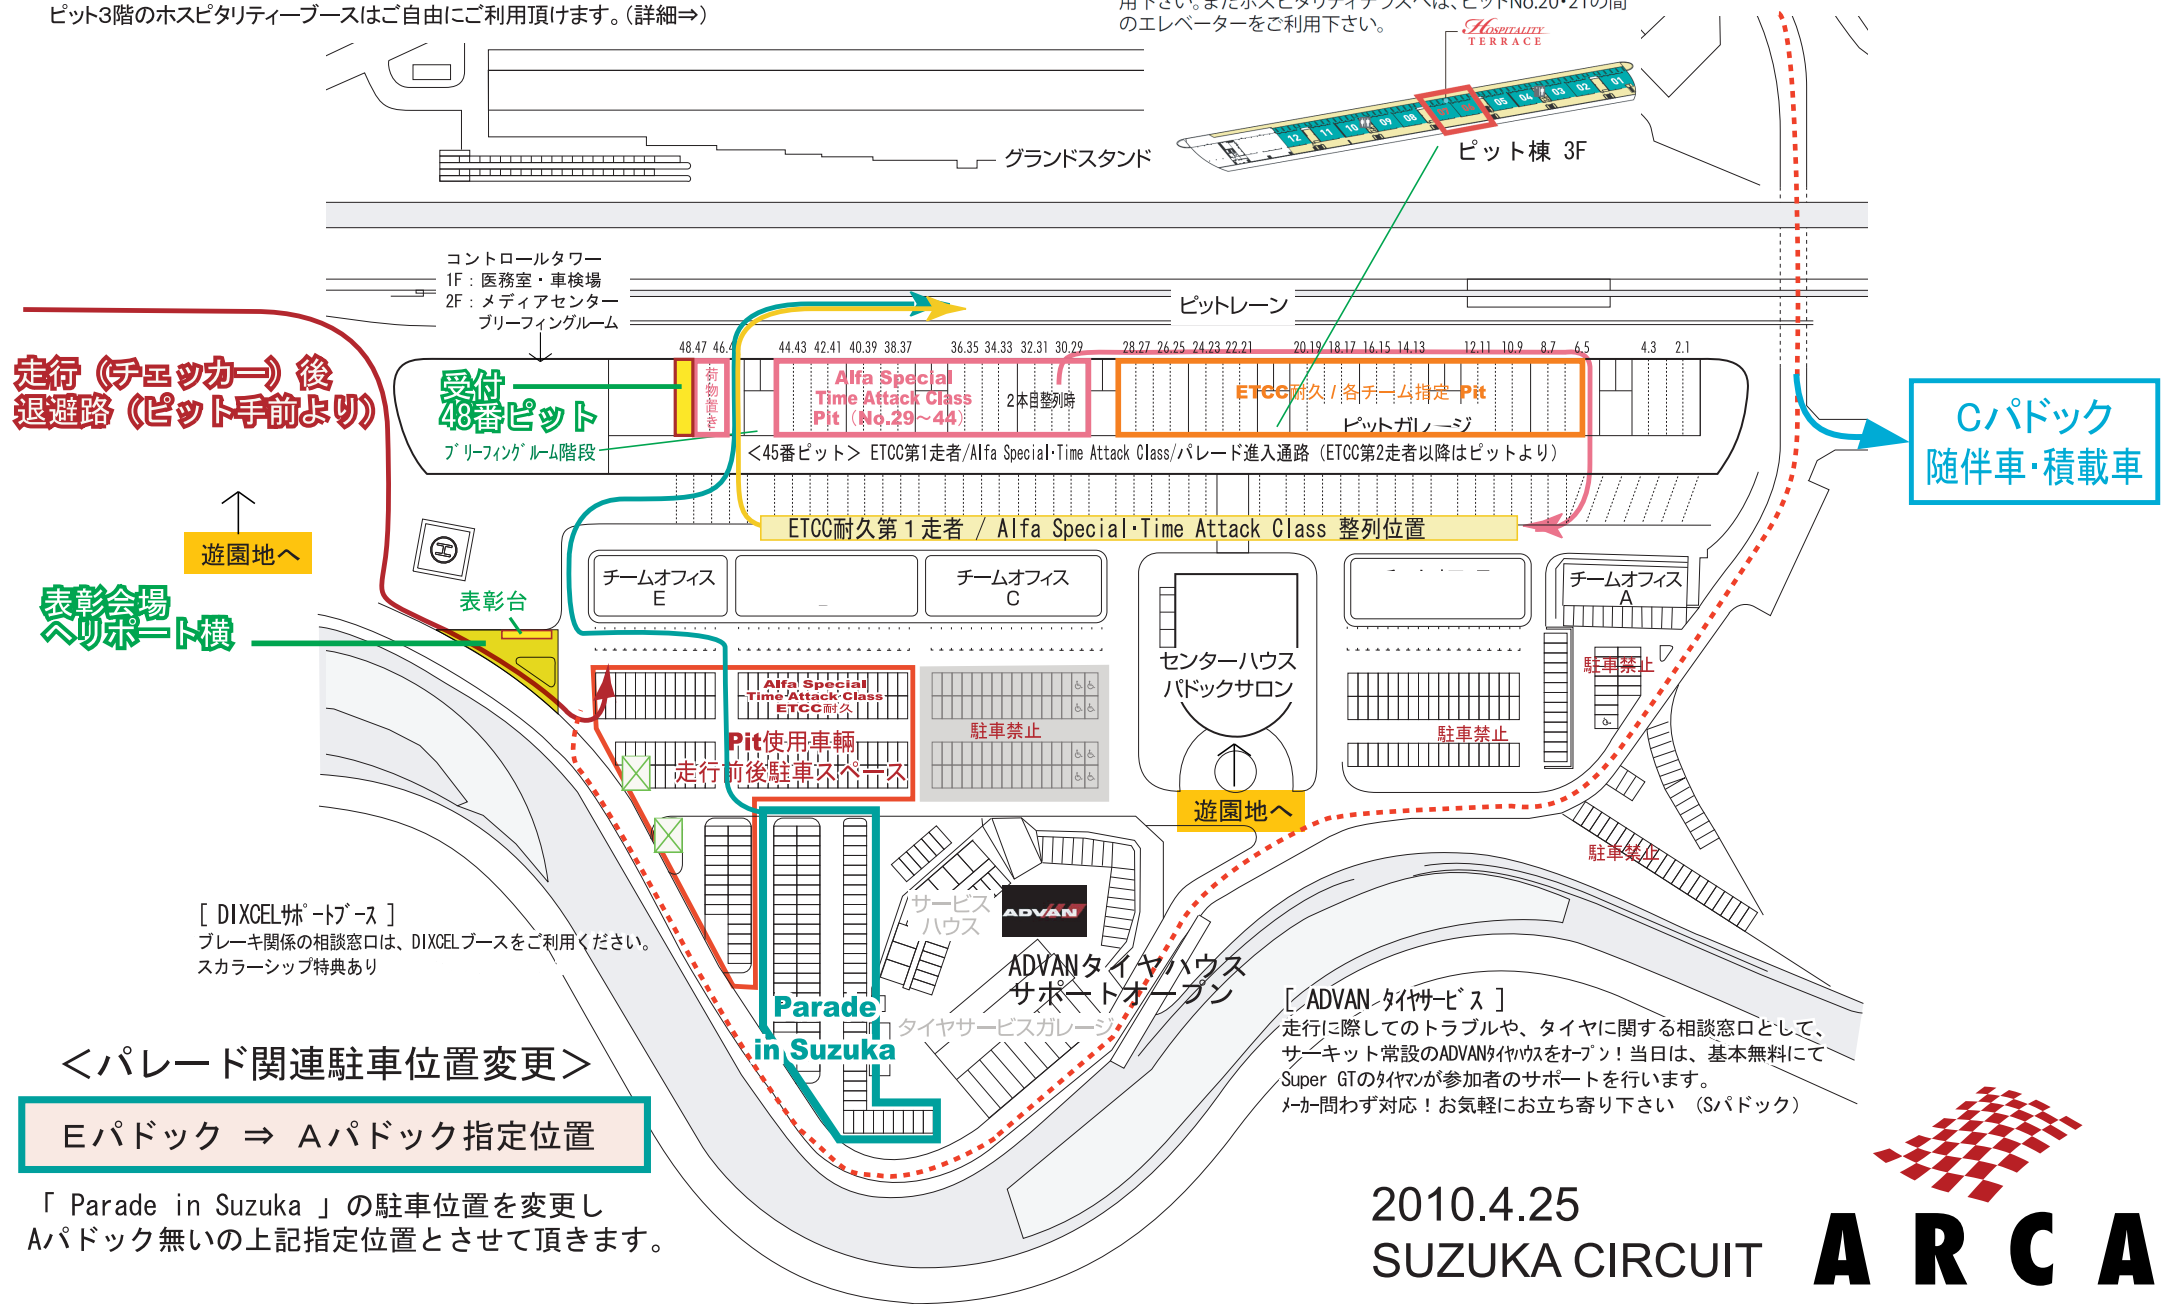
ピット3階のホスピタリティーブースはご自由にご利用頂けます。(詳細⇒)

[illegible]用下さい。またホスピタリティテラスへは、ピットNo.20・21の間のエレベーターをご利用下さい。

HOSPITALITY TERRACE

12 11 10 09 08 05 04 03 02 01

ピット棟 3F

グランドスタンド

コントロールタワー
1F：医務室・車検場
2F：メディアセンター
ブリーフィングルーム

ピットレーン

48.47 46.4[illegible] 44.43 42.41 40.39 38.37 36.35 34.33 32.31 30.29 28.27 26.25 24.23 22.21 20.19 18.17 16.15 14.13 12.11 10.9 8.7 6.5 4.3 2.1

走行（チェッカー）後
退避路（ピット手前より）

受付
48番ピット

荷物置き

Alfa Special
Time Attack Class
Pit（No.29～44）

2本目整列時

ETCC耐久 / 各チーム指定 Pit

ピットガレージ

ブリーフィングルーム階段

<45番ピット> ETCC第1走者/Alfa Special・Time Attack Class/パレード進入通路（ETCC第2走者以降はピットより）

Cパドック
随伴車・積載車

遊園地へ

ETCC耐久第1走者 / Alfa Special・Time Attack Class 整列位置

表彰会場
ヘリポート横

表彰台

チームオフィス
E

チームオフィス
C

チームオフィス
A

センターハウス
パドックサロン

Alfa Special
Time Attack Class
ETCC耐久

Pit使用車輌
走行前後駐車スペース

駐車禁止

駐車禁止

駐車禁止

駐車禁止

遊園地へ

サービスハウス

ADVAN

ADVANタイヤハウス
サポートオープン

タイヤサービスガレージ

[ DIXCELサポートブース ]
ブレーキ関係の相談窓口は、DIXCELブースをご利用ください。
スカラーシップ特典あり

Parade
in Suzuka

[ ADVANタイヤサービス ]
走行に際してのトラブルや、タイヤに関する相談窓口として、サーキット常設のADVANタイヤハウスをオープン！当日は、基本無料にてSuper GTのタイヤマンが参加者のサポートを行います。
メーカー問わず対応！お気軽にお立ち寄り下さい （Sパドック）

<パレード関連駐車位置変更>

Eパドック ⇒ Aパドック指定位置

「 Parade in Suzuka 」の駐車位置を変更し
Aパドック無いの上記指定位置とさせて頂きます。

2010.4.25
SUZUKA CIRCUIT

ARCA